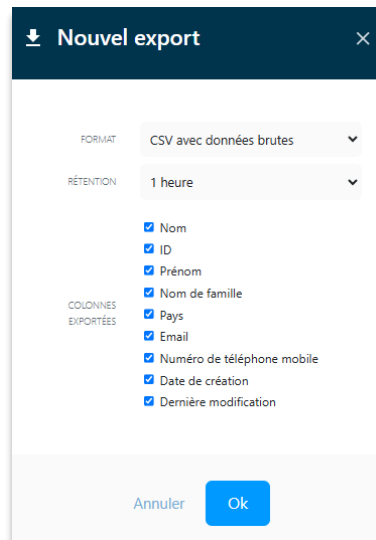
Nouvel export

FORMAT
CSV avec données brutes

RÉTENTION
1 heure

COLONNES EXPORTÉES
Nom
ID
Prénom
Nom de famille
Pays
Email
Numéro de téléphone mobile
Date de création
Dernière modification

Annuler
Ok